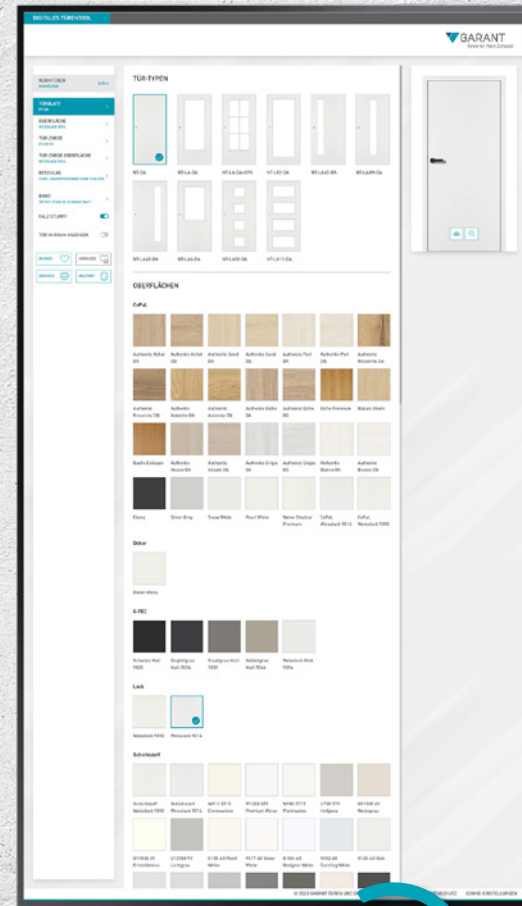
DIGITALES TÜRENTOOL

GARANT
Türen für Mein Zuhause

TÜR-TYPEN

OBERFLÄCHEN

CePaL

Authentic Eiche
Authentic Eiche
Authentic Sand
Authentic Sand
Authentic Perl
Authentic Perl
Authentic Eiche

Buche Einklassic
Authentic
Authentic
Authentic Grepe
Authentic Grepe
Authentic
Authentic

Ebony
Silver Grey
Snow White
Pearl White

Dekor

G-TEC

Lack

Schichtstoff

© 2023 GARANT TÜREN UND ZARGEN

COOKIE EINSTELLUNGEN